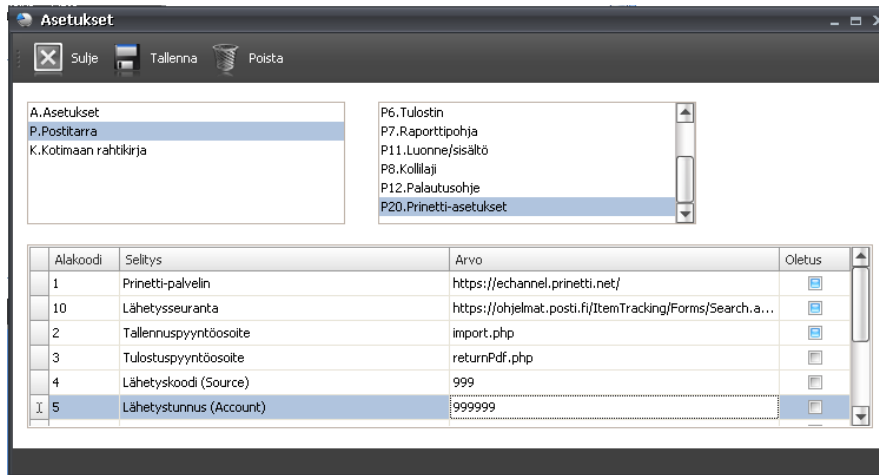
Asetukset

Sulje Tallenna Poista

A.Asetukset
P.Postitarra
K.Kotimaan rahtikirja

P6.Tulostin
P7.Raporttipohja
P11.Luonne/sisältö
P8.Kollilaji
P12.Palautusohje
P20.Prinetti-asetukset

| | Alakoodi | Selitys | Arvo | Oletus |
|---|---|---|---|---|
| | 1 | Prinetti-palvelin | https://echannel.prinetti.net/ | |
| | 10 | Lähetysseuranta | https://ohjelmat.posti.fi/ItemTracking/Forms/Search.a... | |
| | 2 | Tallennuspyyntöosoite | import.php | |
| | 3 | Tulostuspyyntöosoite | returnPdf.php | |
| | 4 | Lähetyskoodi (Source) | 999 | |
| I | 5 | Lähetystunnus (Account) | 999999 | |